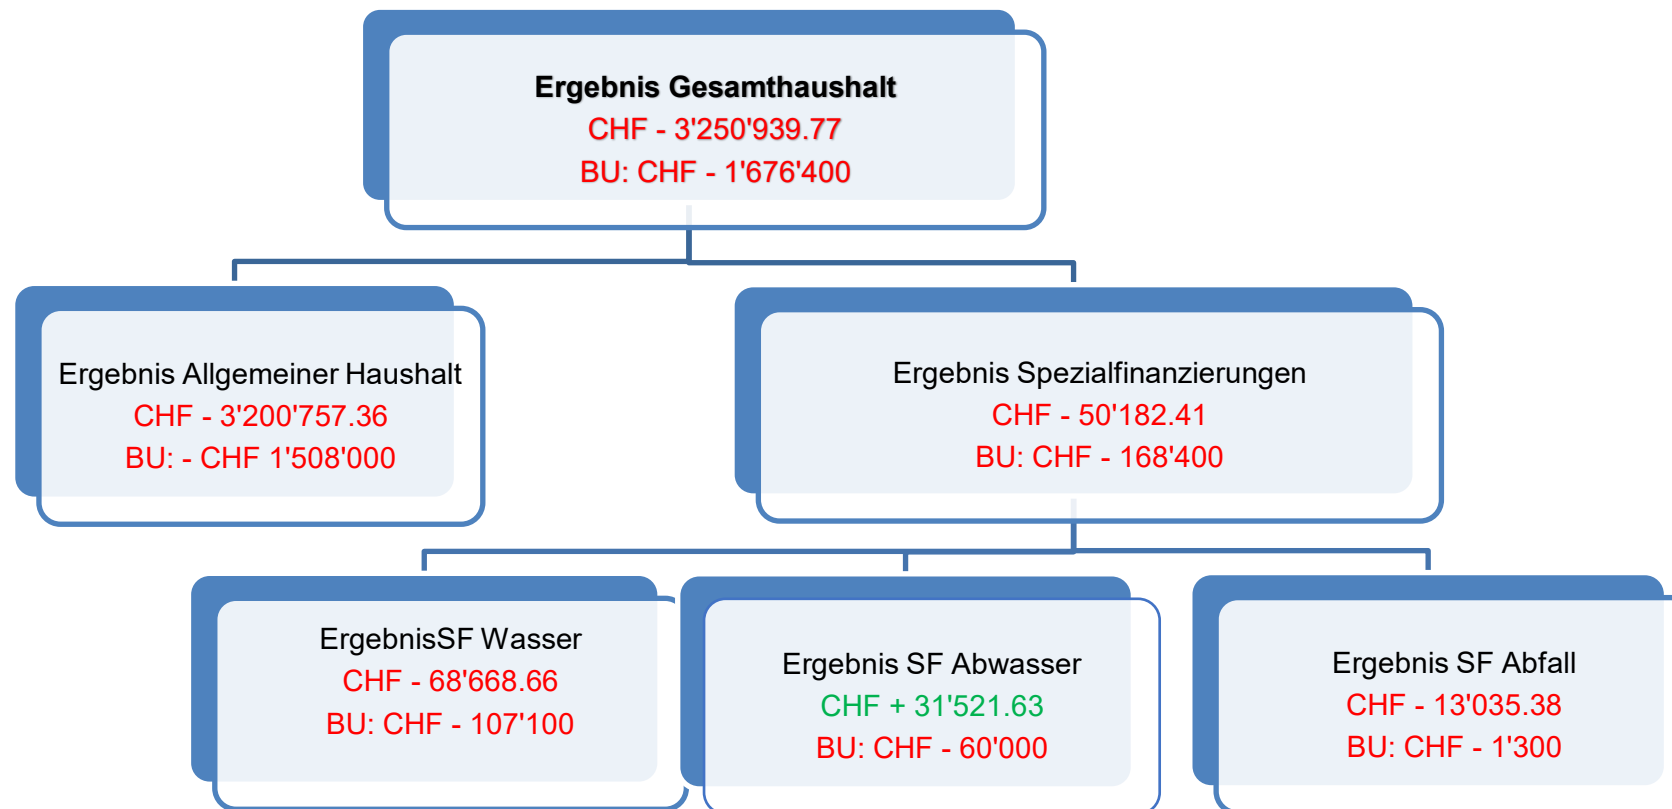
Ergebnis Gesamthaushalt
CHF - 3'250'939.77
BU: CHF - 1'676'400

Ergebnis Allgemeiner Haushalt
CHF - 3'200'757.36
BU: - CHF 1'508'000

Ergebnis Spezialfinanzierungen
CHF - 50'182.41
BU: CHF - 168'400

ErgebnisSF Wasser
CHF - 68'668.66
BU: CHF - 107'100

Ergebnis SF Abwasser
CHF + 31'521.63
BU: CHF - 60'000

Ergebnis SF Abfall
CHF - 13'035.38
BU: CHF - 1'300